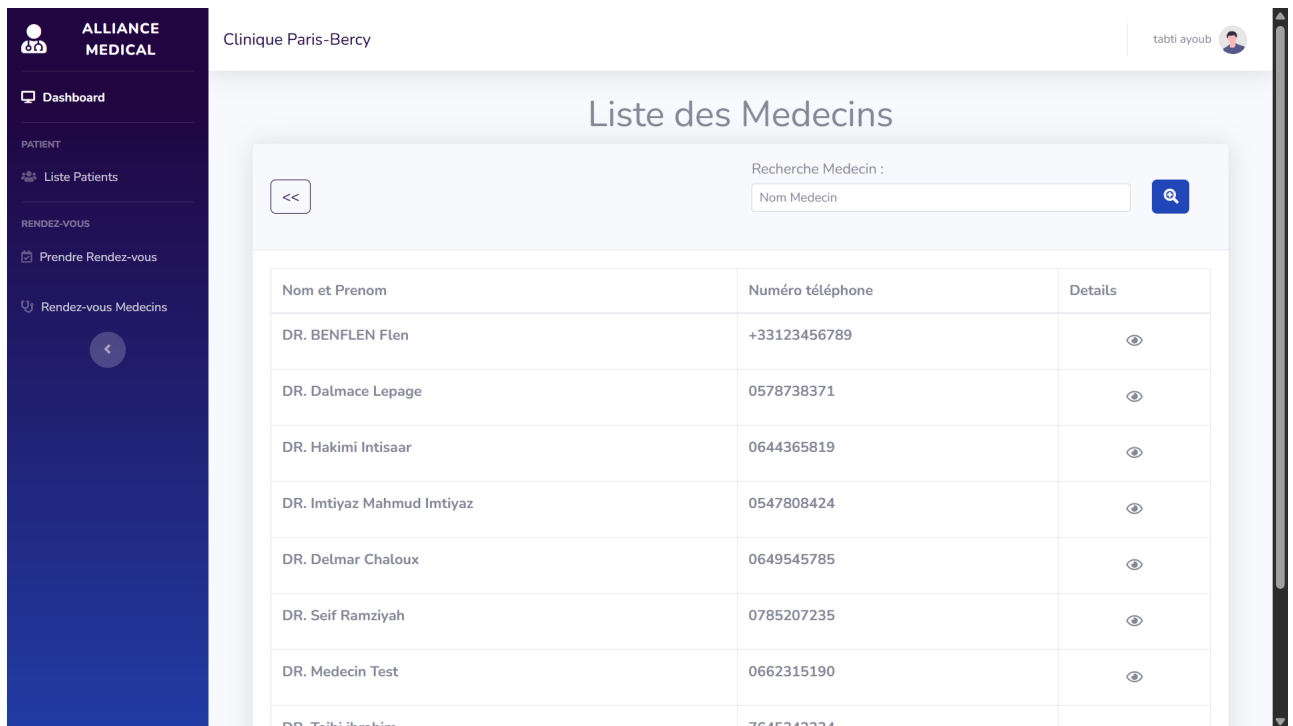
ALLIANCE MEDICAL

Dashboard

PATIENT

Liste Patients

RENDEZ-VOUS

Prendre Rendez-vous

Rendez-vous Medecins

Clinique Paris-Bercy

tabti ayoub

Liste des Medecins

<<

Recherche Medecin :

Nom Medecin

| Nom et Prenom | Numéro téléphone | Details |
|---|---|---|
| DR. BENFLEN Flen | +33123456789 | |
| DR. Dalmace Lepage | 0578738371 | |
| DR. Hakimi Intisaar | 0644365819 | |
| DR. Imtiyaz Mahmud Imtiyaz | 0547808424 | |
| DR. Delmar Chaloux | 0649545785 | |
| DR. Seif Ramziyah | 0785207235 | |
| DR. Medecin Test | 0662315190 | |
| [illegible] | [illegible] | |